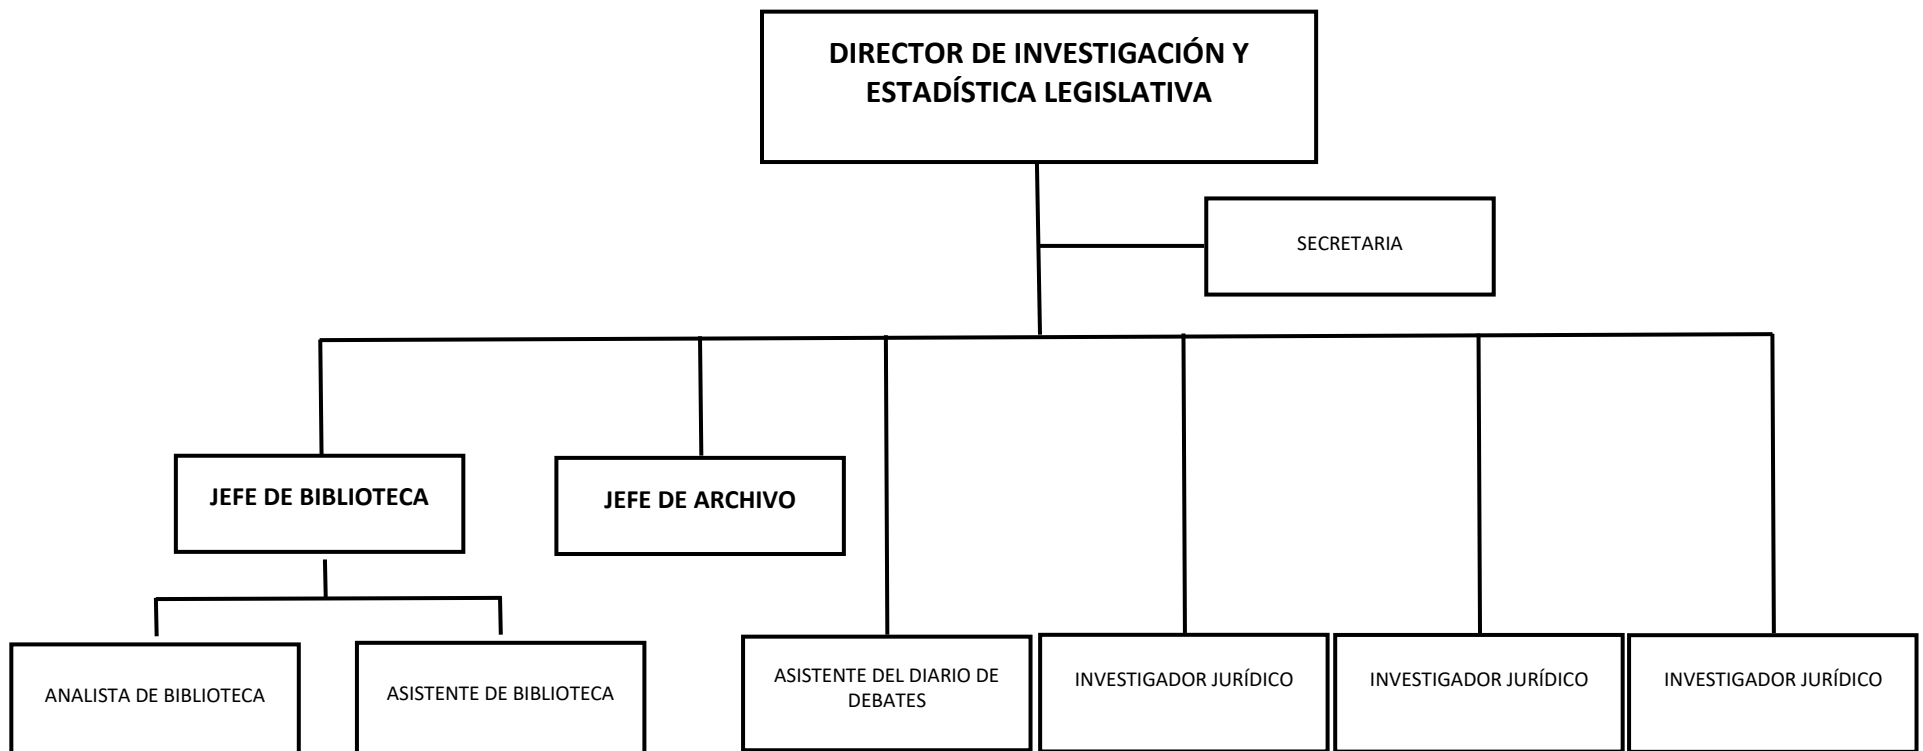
DIRECTOR DE INVESTIGACIÓN Y ESTADÍSTICA LEGISLATIVA

SECRETARIA

JEFE DE BIBLIOTECA

JEFE DE ARCHIVO

ANALISTA DE BIBLIOTECA

ASISTENTE DE BIBLIOTECA

ASISTENTE DEL DIARIO DE DEBATES

INVESTIGADOR JURÍDICO

INVESTIGADOR JURÍDICO

INVESTIGADOR JURÍDICO